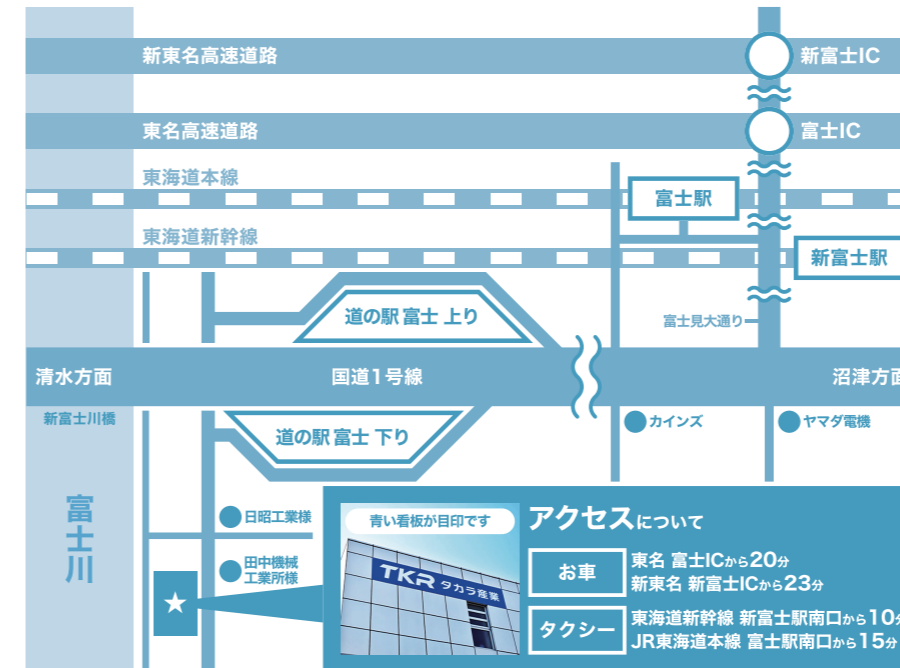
新東名高速道路

新富士IC

東名高速道路

富士IC

東海道本線

富士駅

東海道新幹線

新富士駅

富士見大通り

道の駅 富士 上り

清水方面

国道1号線

沼津方面

新富士川橋

カインズ

ヤマダ電機

道の駅 富士 下り

富士川

日昭工業様

田中機械工業所様

青い看板が目印です

TKR タカラ産業

アクセスについて

お車

東名 富士ICから20分
新東名 新富士ICから23分

タクシー

東海道新幹線 新富士駅南口から10分
JR東海道本線 富士駅南口から15分